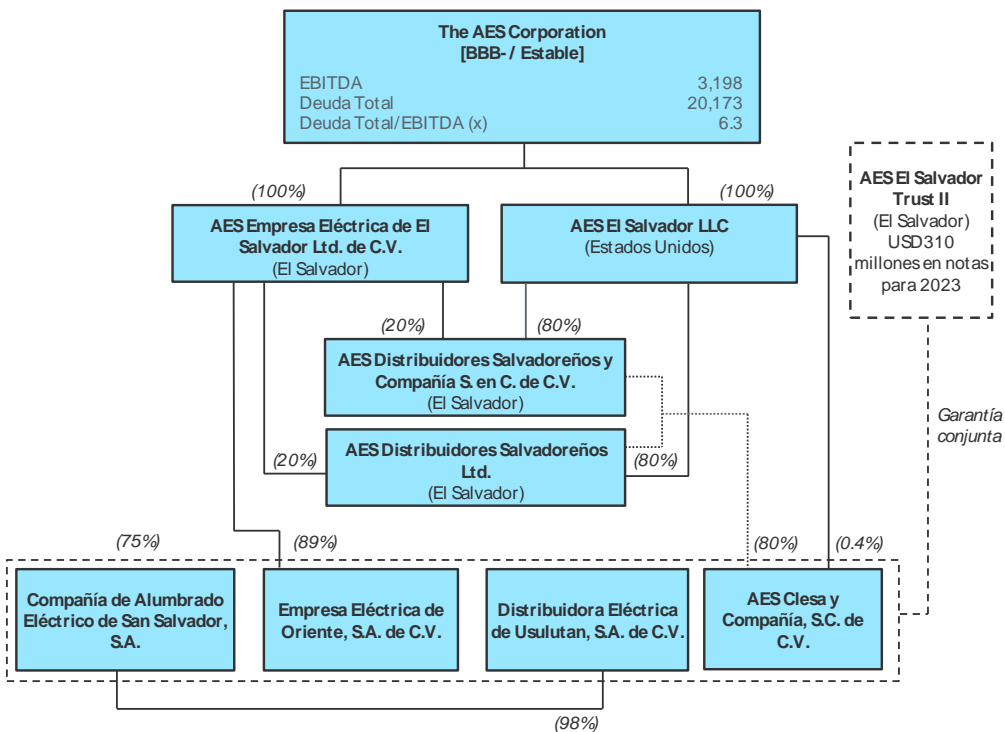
The AES Corporation
[BBB- / Estable]

| | |
|---|---|
| EBITDA | 3,198 |
| Deuda Total | 20,173 |
| Deuda Total/EBITDA (x) | 6.3 |

(100%)

(100%)

AES Empresa Eléctrica de El Salvador Ltd. de C.V.
(El Salvador)

AES El Salvador LLC
(Estados Unidos)

AES El Salvador Trust II
(El Salvador)
USD310 millones en notas para 2023

(20%)

(80%)

AES Distribuidores Salvadoreños y Compañía S. en C. de C.V.
(El Salvador)

Garantía conjunta

(20%)

AES Distribuidores Salvadoreños Ltd.
(El Salvador)

(80%)

(75%)

(89%)

(80%)

(0.4%)

Compañía de Alumbrado Eléctrico de San Salvador, S.A.

Empresa Eléctrica de Oriente, S.A. de C.V.

Distribuidora Eléctrica de Usulutan, S.A. de C.V.

AES Clesa y Compañía, S.C. de C.V.

(98%)